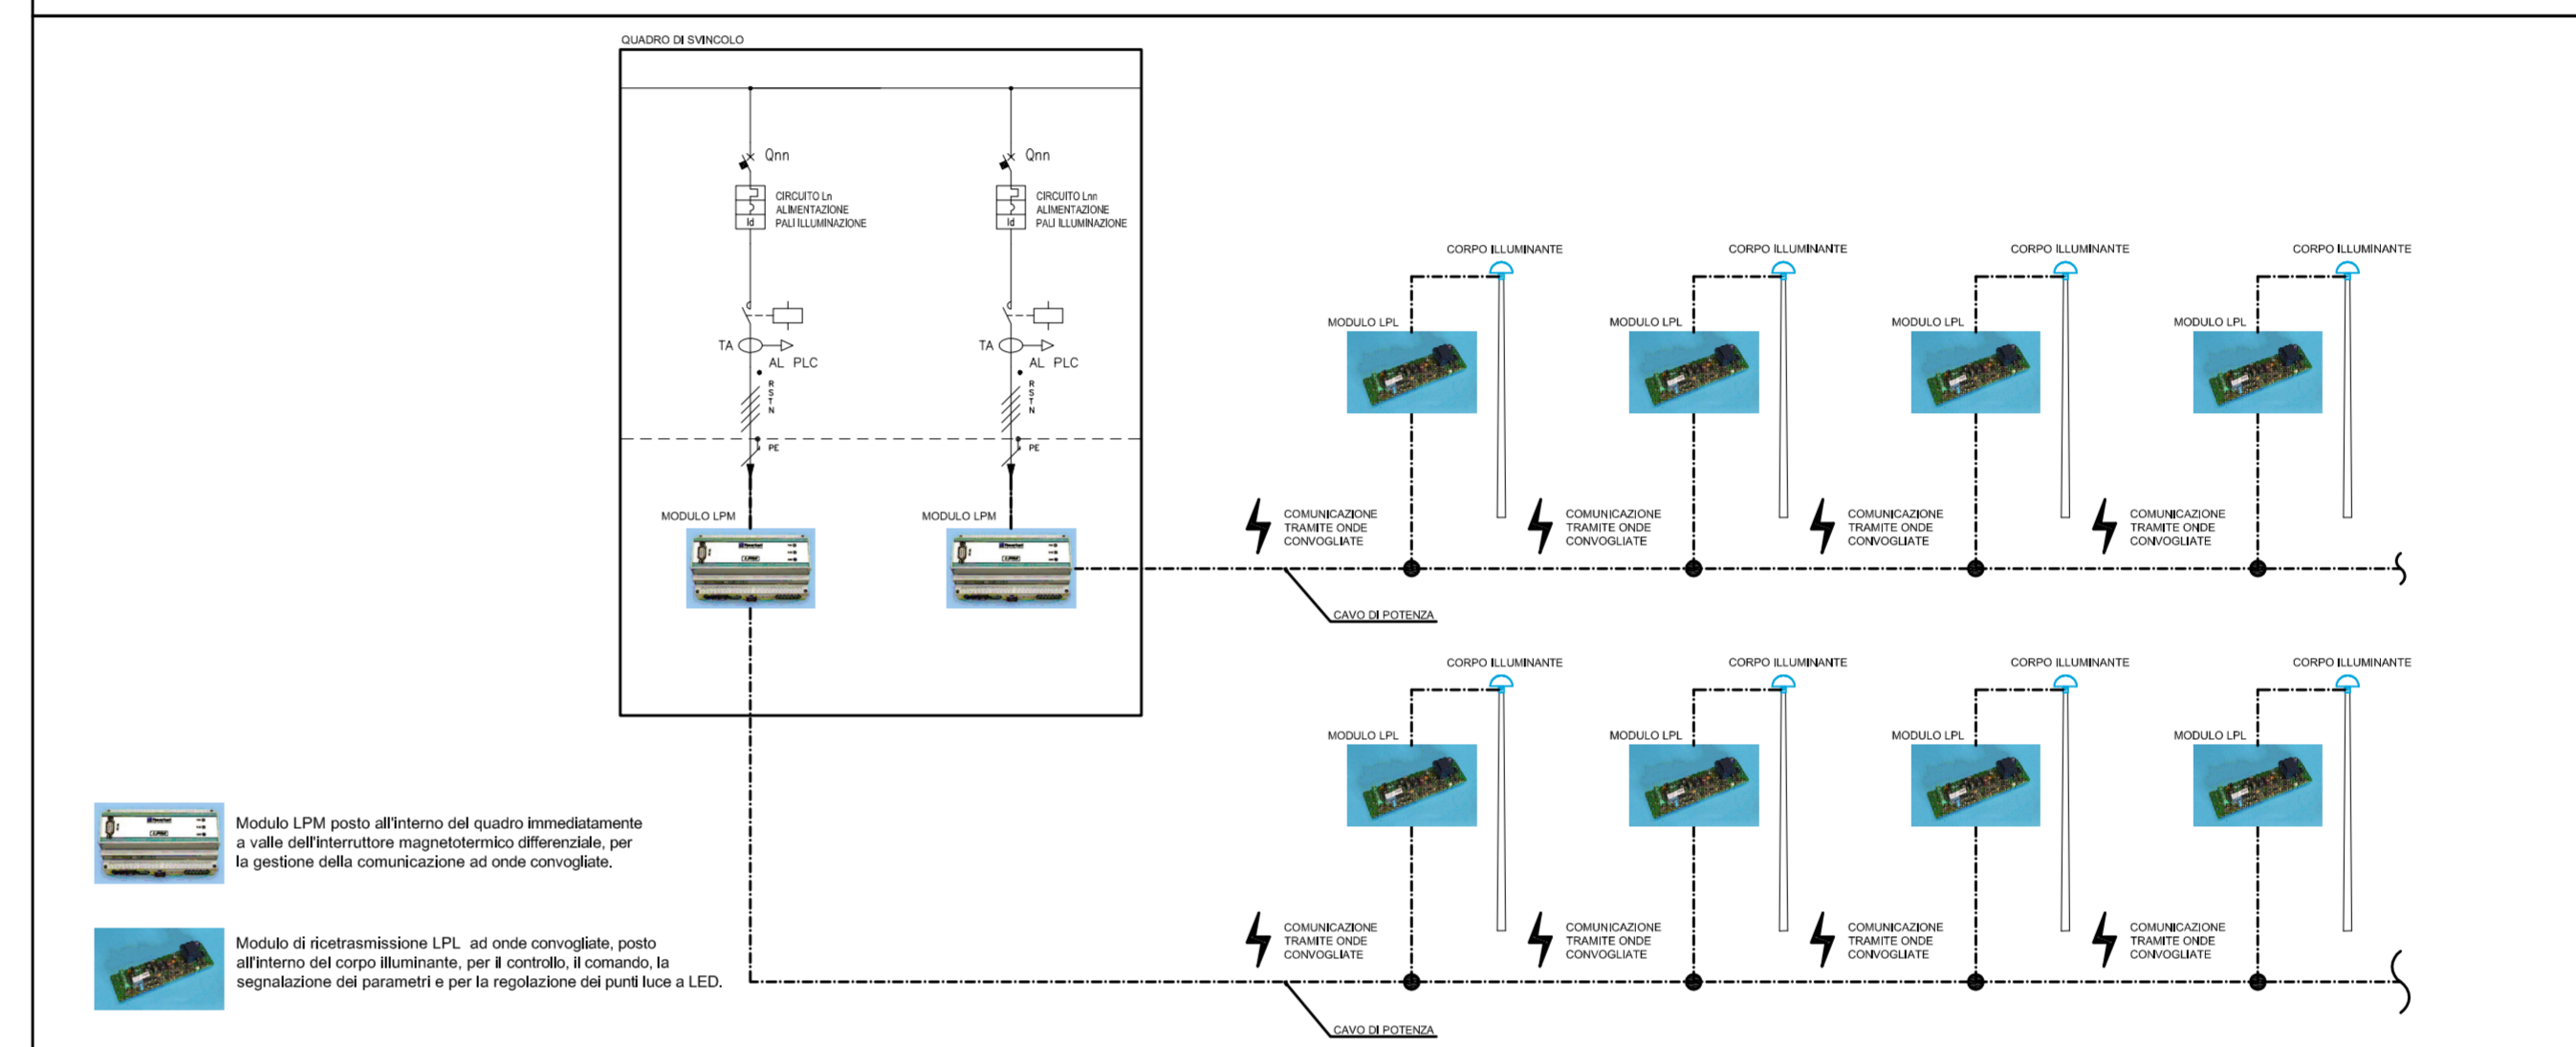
QUADRO DI SVINCOLO

Qnn

CIRCUITO Ln
ALIMENTAZIONE
PALI ILLUMINAZIONE

Id

TA

AL PLC

R
S
T
N

PE

MODULO LPM

Qnn

CIRCUITO Lnn
ALIMENTAZIONE
PALI ILLUMINAZIONE

Id

TA

AL PLC

R
S
T
N

PE

MODULO LPM

CORPO ILLUMINANTE

MODULO LPL

COMUNICAZIONE
TRAMITE ONDE
CONVOGLIATE

CORPO ILLUMINANTE

MODULO LPL

COMUNICAZIONE
TRAMITE ONDE
CONVOGLIATE

CORPO ILLUMINANTE

MODULO LPL

COMUNICAZIONE
TRAMITE ONDE
CONVOGLIATE

CORPO ILLUMINANTE

MODULO LPL

COMUNICAZIONE
TRAMITE ONDE
CONVOGLIATE

CAVO DI POTENZA

CORPO ILLUMINANTE

MODULO LPL

COMUNICAZIONE
TRAMITE ONDE
CONVOGLIATE

CORPO ILLUMINANTE

MODULO LPL

COMUNICAZIONE
TRAMITE ONDE
CONVOGLIATE

CORPO ILLUMINANTE

MODULO LPL

COMUNICAZIONE
TRAMITE ONDE
CONVOGLIATE

CORPO ILLUMINANTE

MODULO LPL

COMUNICAZIONE
TRAMITE ONDE
CONVOGLIATE

CAVO DI POTENZA

Modulo LPM posto all'interno del quadro immediatamente a valle dell'interruttore magnetotermico differenziale, per la gestione della comunicazione ad onde convogliate.

Modulo di ricetrasmissione LPL ad onde convogliate, posto all'interno del corpo illuminante, per il controllo, il comando, la segnalazione dei parametri e per la regolazione dei punti luce a LED.